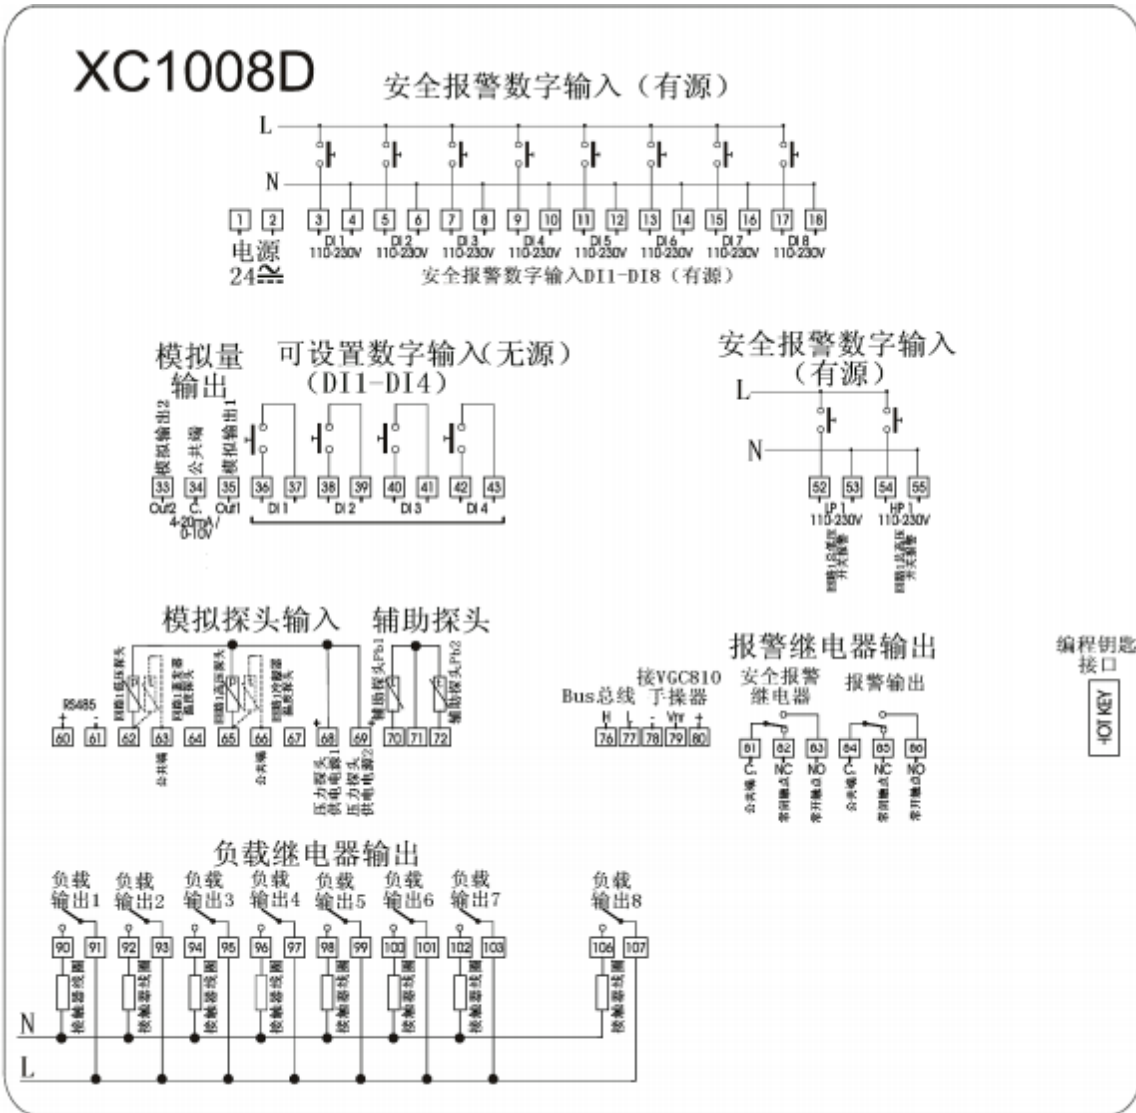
XC1008D

安全报警数字输入（有源）

L

N

1 2 3 4 5 6 7 8 9 10 11 12 13 14 15 16 17 18

电源 24≅

DI 1 110-230V DI 2 110-230V DI 3 110-230V DI 4 110-230V DI 5 110-230V DI 6 110-230V DI 7 110-230V DI 8 110-230V

安全报警数字输入DI1-DI8（有源）

模拟量输出

可设置数字输入(无源) (DI1-DI4)

模拟输出2 公共端 模拟输出1

33 34 35 36 37 38 39 40 41 42 43

Out2 C Out1 4-20mA/0-10V

DI 1 DI 2 DI 3 DI 4

安全报警数字输入 （有源）

L

N

52 53 54 55

LP 1 110-230V HP 1 110-230V

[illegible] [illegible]

模拟探头输入 辅助探头

RS485

+ -

60 61 62 63 64 65 66 67 68 69 70 71 72

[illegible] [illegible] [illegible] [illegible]

公共端 公共端

压力探头 供电电源1 压力探头 供电电源2

辅助探头Pb1 辅助探头Pb2

报警继电器输出

接VGC810 手操器

Bus总线

H L - Vr +

76 77 78 79 80

安全报警继电器

报警输出

81 82 83 84 85 86

C NC NO C NC NO

公共端 常闭输出 常开输出 公共端 常闭输出 常开输出

编程钥匙接口

HOT KEY

负载继电器输出

负载输出1 负载输出2 负载输出3 负载输出4 负载输出5 负载输出6 负载输出7 负载输出8

90 91 92 93 94 95 96 97 98 99 100 101 102 103 106 107

接触器线圈 接触器线圈 接触器线圈 接触器线圈 接触器线圈 接触器线圈 接触器线圈 接触器线圈

N

L